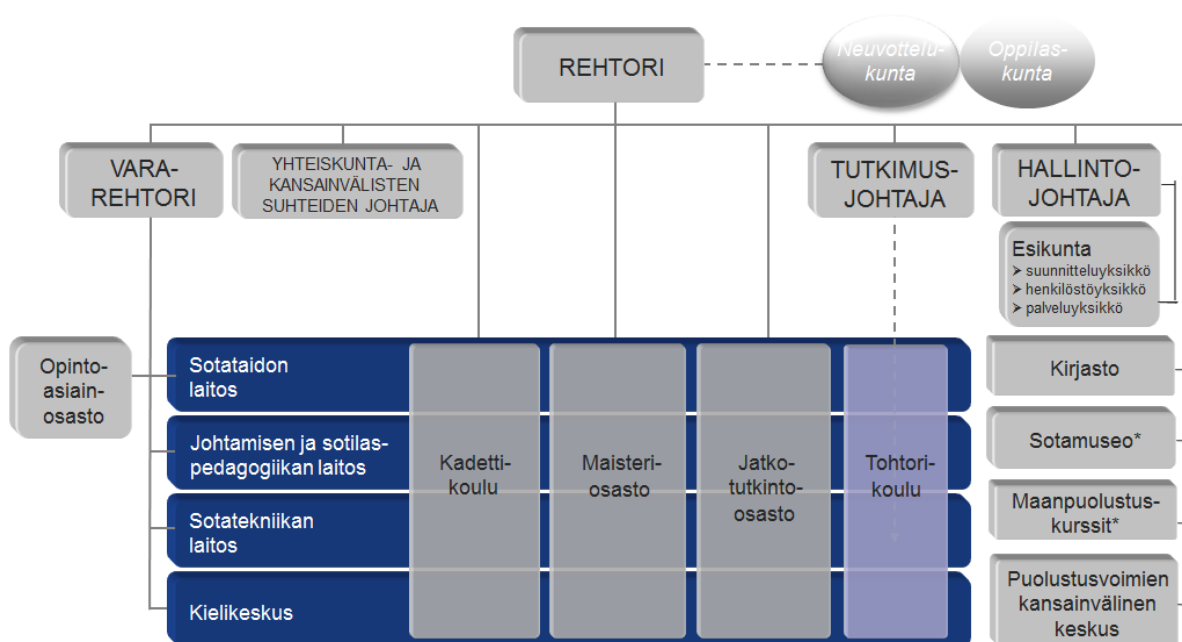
REHTORI

Neuvottelukunta

Oppilaskunta

VARAREHTORI

YHTEISKUNTA- JA KANSAINVÄLISTEN SUHTEIDEN JOHTAJA

TUTKIMUSJOHTAJA

HALLINTOJOHTAJA

Esikunta
➢ suunnitteluyksikkö
➢ henkilöstöyksikkö
➢ palveluyksikkö

Opintoasiainosasto

Sotataidon laitos

Johtamisen ja sotilaspedagogiikan laitos

Sotatekniikan laitos

Kielikeskus

Kadettikoulu

Maisteriosasto

Jatkotutkintoosasto

Tohtorikoulu

Kirjasto

Sotamuseo*

Maanpuolustuskurssit*

Puolustusvoimien kansainvälinen keskus